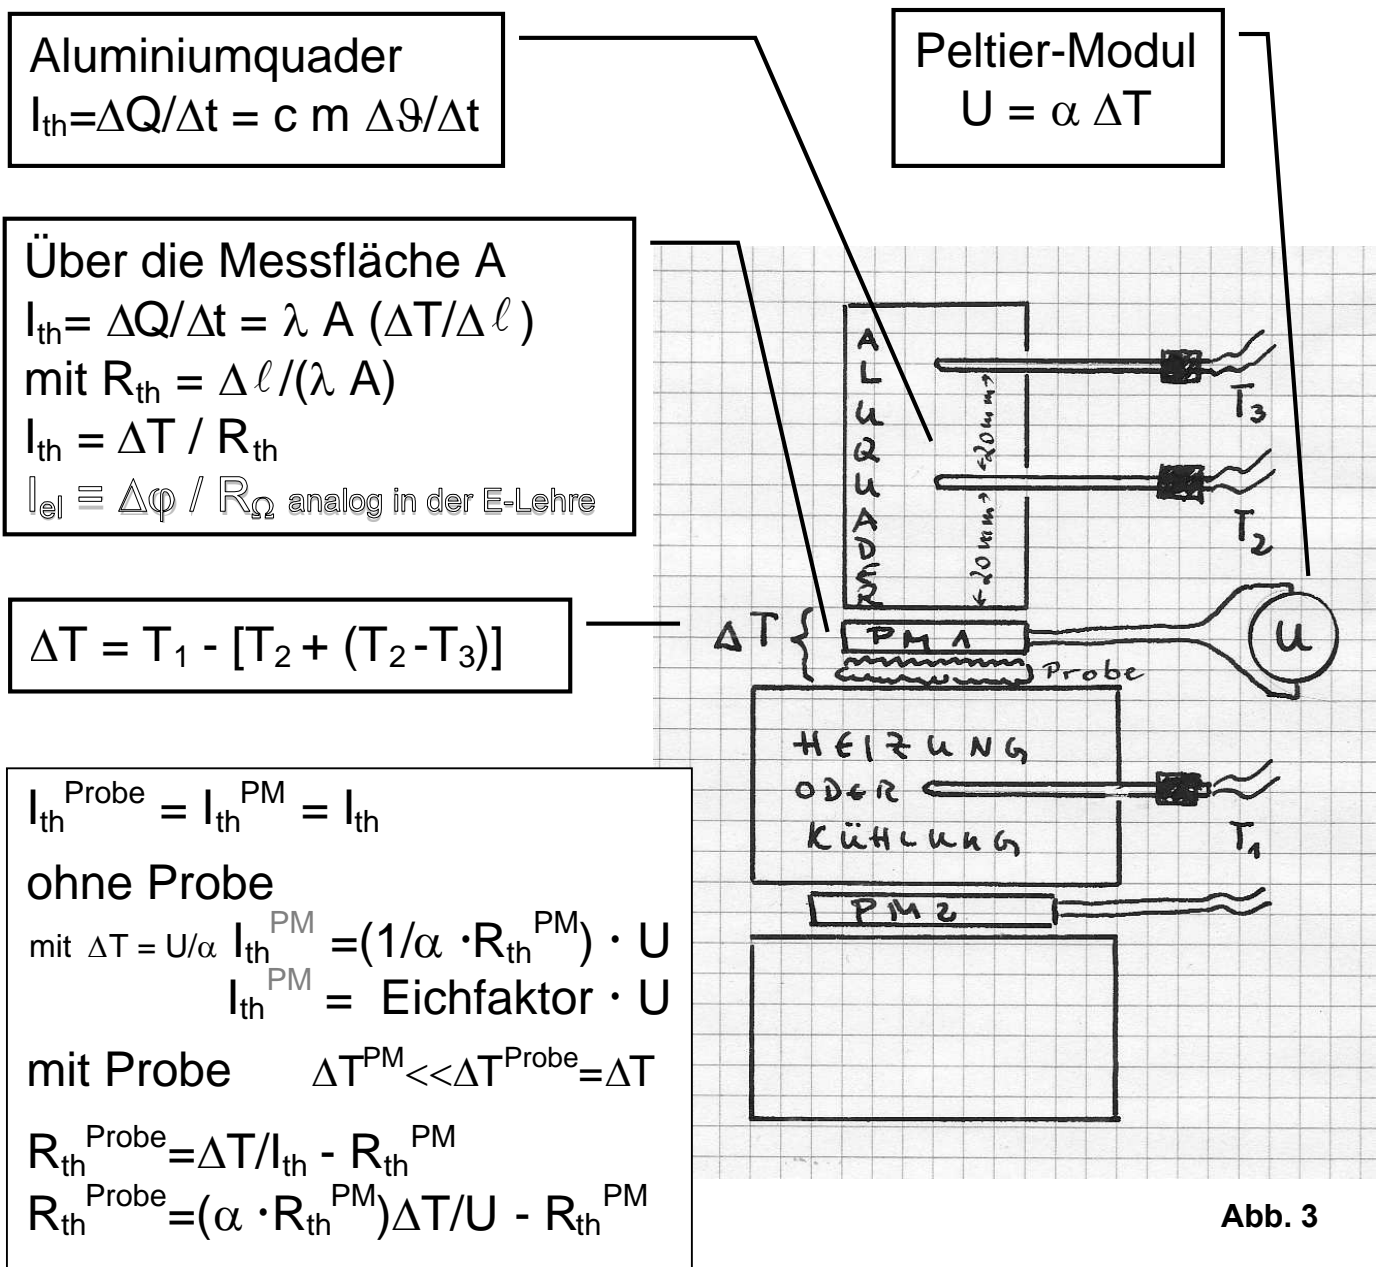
Aluminiumquader
$I_{th}=\Delta Q/\Delta t = c\ m\ \Delta\vartheta/\Delta t$

Peltier-Modul
$U = \alpha\ \Delta T$

Über die Messfläche A
$I_{th}= \Delta Q/\Delta t = \lambda\ A\ (\Delta T/\Delta \ell)$
mit $R_{th} = \Delta \ell/(\lambda\ A)$
$I_{th} = \Delta T\ /\ R_{th}$
$I_{el} \equiv \Delta\varphi\ /\ R_{\Omega}$ analog in der E-Lehre

$\Delta T = T_1 - [T_2 + (T_2 - T_3)]$

$I_{th}^{Probe} = I_{th}^{PM} = I_{th}$
ohne Probe
mit $\Delta T = U/\alpha$ $I_{th}^{PM} = (1/\alpha \cdot R_{th}^{PM}) \cdot U$
$I_{th}^{PM} =$ Eichfaktor $\cdot$ U
mit Probe $\Delta T^{PM} << \Delta T^{Probe} = \Delta T$
$R_{th}^{Probe} = \Delta T/I_{th} - R_{th}^{PM}$
$R_{th}^{Probe} = (\alpha \cdot R_{th}^{PM})\Delta T/U - R_{th}^{PM}$

A L U Q U A D E R
20 mm
20 mm
$T_3$
$T_2$
$\Delta T$
PM 1
Probe
U
HEIZUNG
ODER
KÜHLUNG
$T_1$
PM 2

Abb. 3